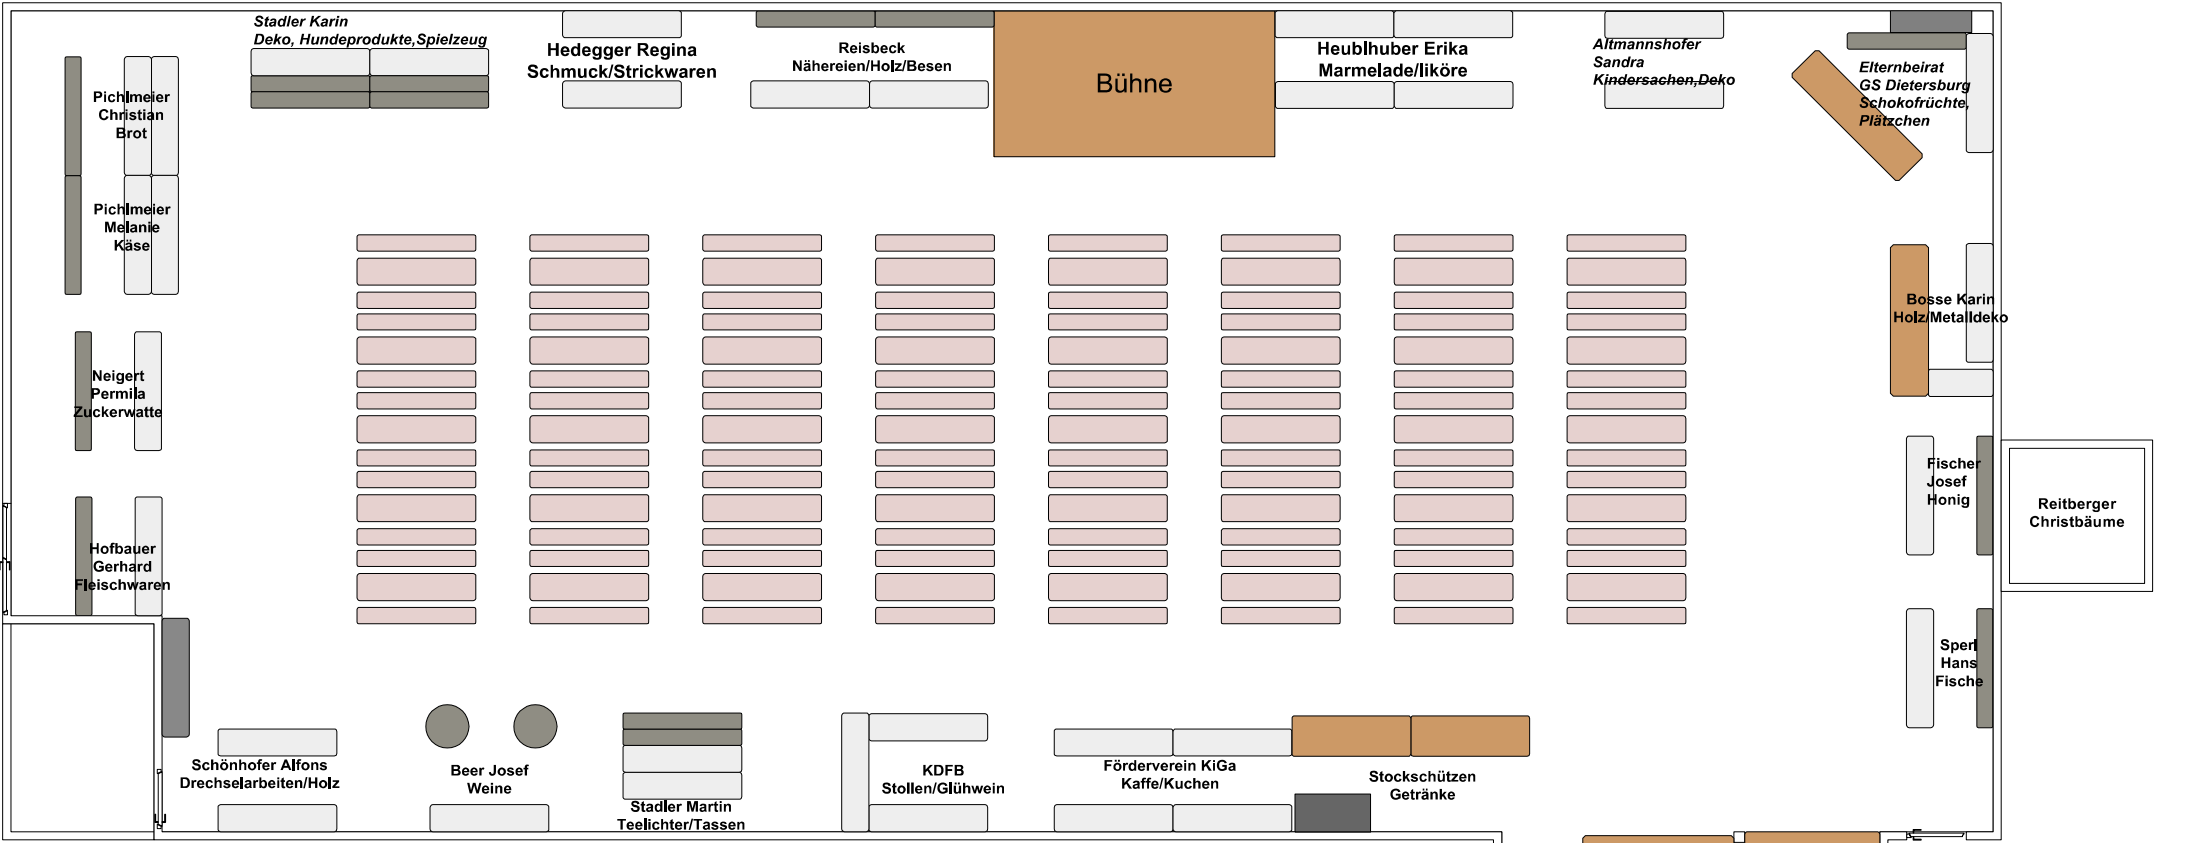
Stadler Karin
Deko, Hundeprodukte,Spielzeug

Hedegger Regina
Schmuck/Strickwaren

Reisbeck
Nähereien/Holz/Besen

Bühne

Heublhuber Erika
Marmelade/liköre

Altmannshofer
Sandra
Kindersachen,Deko

Elternbeirat
GS Dietersburg
Schokofrüchte,
Plätzchen

Pichlmeier
Christian
Brot

Pichlmeier
Melanie
Käse

Neigert
Permila
Zuckerwatte

Hofbauer
Gerhard
Fleischwaren

Bosse Karin
Holz/Metalldeko

Fischer
Josef
Honig

Reitberger
Christbäume

Sperl
Hans
Fische

Schönhofer Alfons
Drechselarbeiten/Holz

Beer Josef
Weine

Stadler Martin
Teelichter/Tassen

KDFB
Stollen/Glühwein

Förderverein KiGa
Kaffe/Kuchen

Stockschützen
Getränke